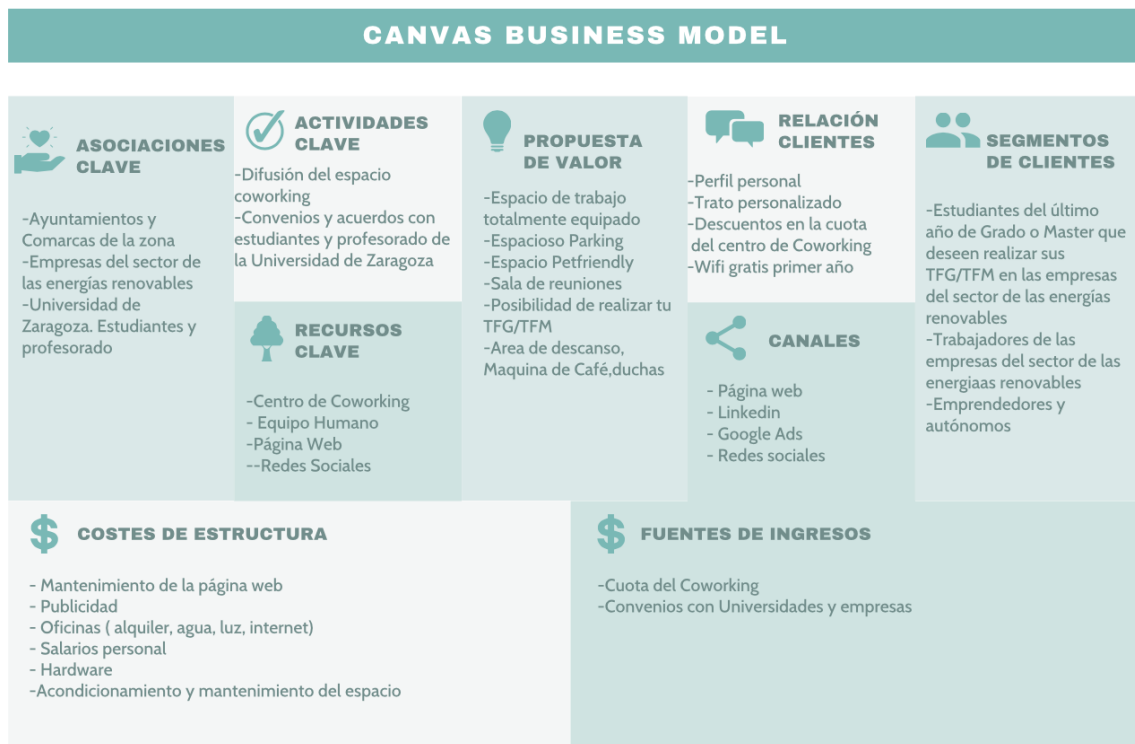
CANVAS BUSINESS MODEL

ASOCIACIONES CLAVE

-Ayuntamientos y Comarcas de la zona
-Empresas del sector de las energías renovables
-Universidad de Zaragoza. Estudiantes y profesorado

ACTIVIDADES CLAVE

-Difusión del espacio coworking
-Convenios y acuerdos con estudiantes y profesorado de la Universidad de Zaragoza

RECURSOS CLAVE

-Centro de Coworking
- Equipo Humano
-Página Web
--Redes Sociales

PROPUESTA DE VALOR

-Espacio de trabajo totalmente equipado
-Espacioso Parking
-Espacio Petfriendly
-Sala de reuniones
-Posibilidad de realizar tu TFG/TFM
-Area de descanso, Maquina de Café,duchas

RELACIÓN CLIENTES

-Perfil personal
-Trato personalizado
-Descuentos en la cuota del centro de Coworking
-Wifi gratis primer año

CANALES

- Página web
- Linkedin
- Google Ads
- Redes sociales

SEGMENTOS DE CLIENTES

-Estudiantes del último año de Grado o Master que deseen realizar sus TFG/TFM en las empresas del sector de las energías renovables
-Trabajadores de las empresas del sector de las energiaas renovables
-Emprendedores y autónomos

COSTES DE ESTRUCTURA

- Mantenimiento de la página web
- Publicidad
- Oficinas ( alquiler, agua, luz, internet)
- Salarios personal
- Hardware
-Acondicionamiento y mantenimiento del espacio

FUENTES DE INGRESOS

-Cuota del Coworking
-Convenios con Universidades y empresas